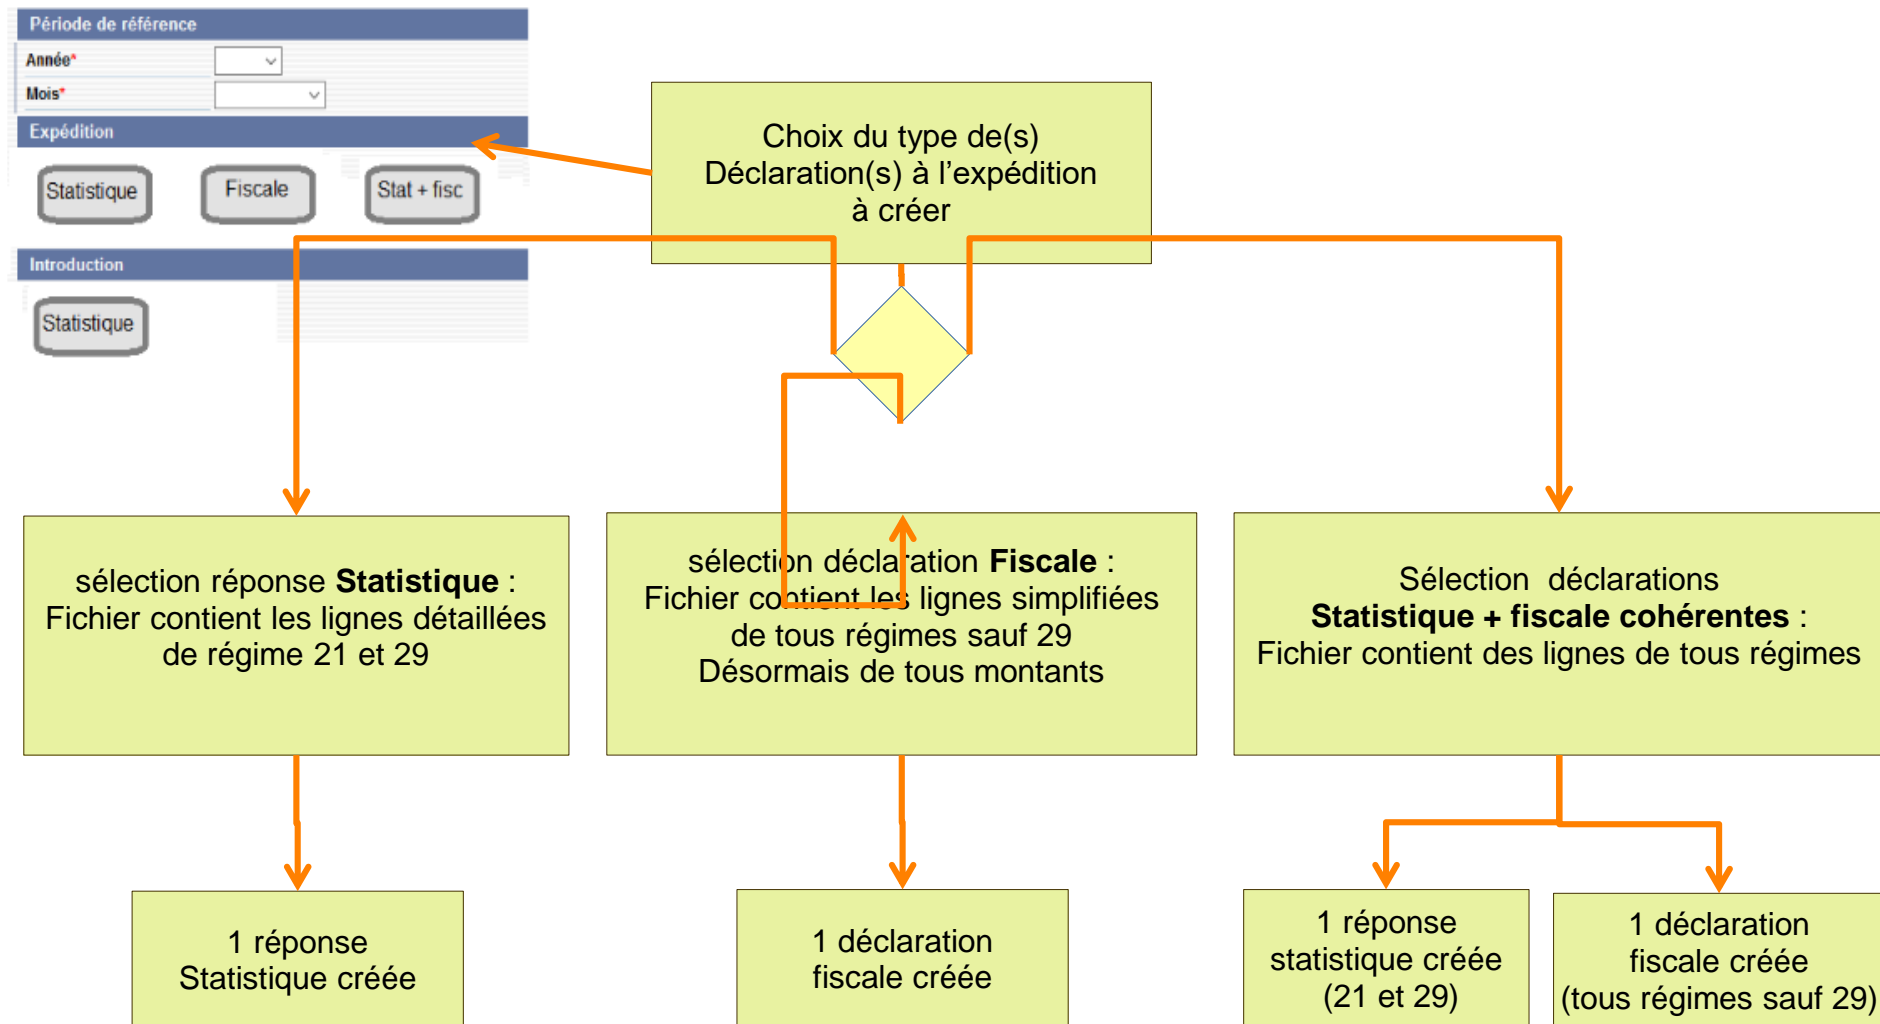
Période de référence

Année*

Mois*

Expédition

Statistique

Fiscale

Stat + fisc

Introduction

Statistique

Choix du type de(s) Déclaration(s) à l'expédition à créer

sélection réponse **Statistique** : Fichier contient les lignes détaillées de régime 21 et 29

sélection déclaration **Fiscale** : Fichier contient les lignes simplifiées de tous régimes sauf 29 Désormais de tous montants

Sélection déclarations **Statistique + fiscale cohérentes** : Fichier contient des lignes de tous régimes

1 réponse Statistique créée

1 déclaration fiscale créée

1 réponse statistique créée (21 et 29)

1 déclaration fiscale créée (tous régimes sauf 29)